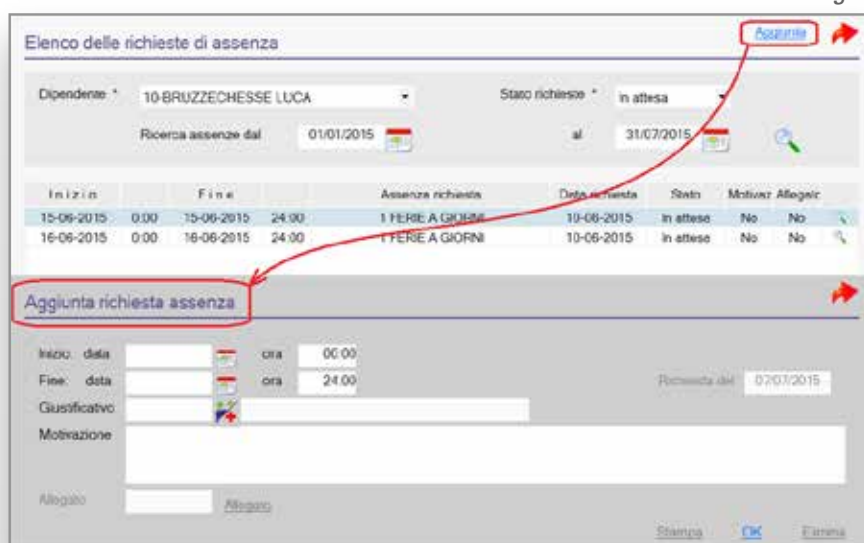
Elenco delle richieste di assenza

Aggiunta

Dipendente * 10-BRUZZECHESSE LUCA

Stato richiesta * in attesa

Ricerca assenze dal 01/01/2015 al 31/07/2015

| Inizio | | Fine | | Assenza richiesta | Data richiesta | Stato | Motivaz | Allegato |
|---|---|---|---|---|---|---|---|---|
| 15-06-2015 | 0:00 | 15-06-2015 | 24:00 | 1 FERIE A GIORNI | 10-06-2015 | In attesa | No | No |
| 16-06-2015 | 0:00 | 16-06-2015 | 24:00 | 1 FERIE A GIORNI | 10-06-2015 | In attesa | No | No |

Aggiunta richiesta assenza

Inizio: data ora 00:00

Fine: data ora 24:00

Richiesta del 07/07/2015

Giustificativo

Motivazione

Allegato Allegato

Stampa OK Elimina